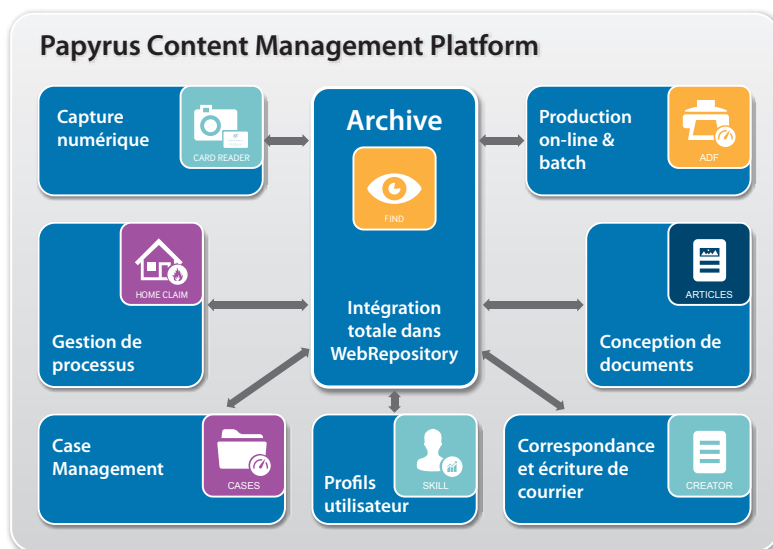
Papyrus Content Management Platform

Capture numérique

CARD READER

Archive

FIND

Production on-line & batch

ADF

HOME CLAIM

Gestion de processus

Intégration totale dans WebRepository

ARTICLES

Conception de documents

Case Management

CASES

Profils utilisateur

SKILL

Correspondance et écriture de courrier

CREATOR